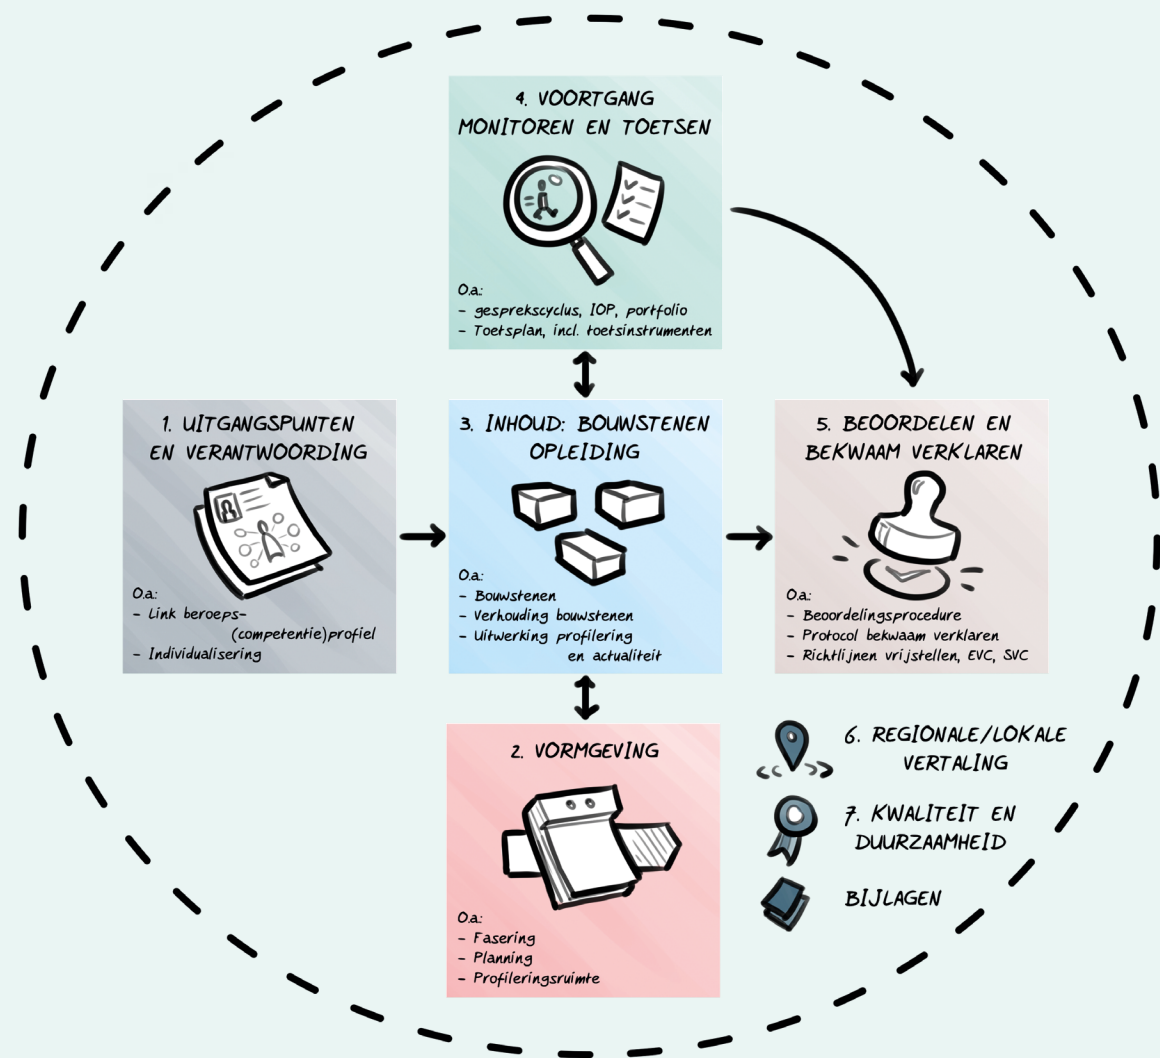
4. VOORTGANG MONITOREN EN TOETSEN

O.a:
- gesprekscyclus, IOP, portfolio
- Toetsplan, incl. toetsinstrumenten

1. UITGANGSPUNTEN EN VERANTWOORDING

O.a:
- Link beroeps- (competentie)profiel
- Individualisering

3. INHOUD: BOUWSTENEN OPLEIDING

O.a:
- Bouwstenen
- Verhouding bouwstenen
- Uitwerking profilering en actualiteit

5. BEOORDELEN EN BEKWAAM VERKLAREN

O.a:
- Beoordelingsprocedure
- Protocol bekwaam verklaren
- Richtlijnen vrijstellen, EVC, SVC

2. VORMGEVING

O.a:
- Fasering
- Planning
- Profileringsruimte

6. REGIONALE/LOKALE VERTALING

7. KWALITEIT EN DUURZAAMHEID

BIJLAGEN